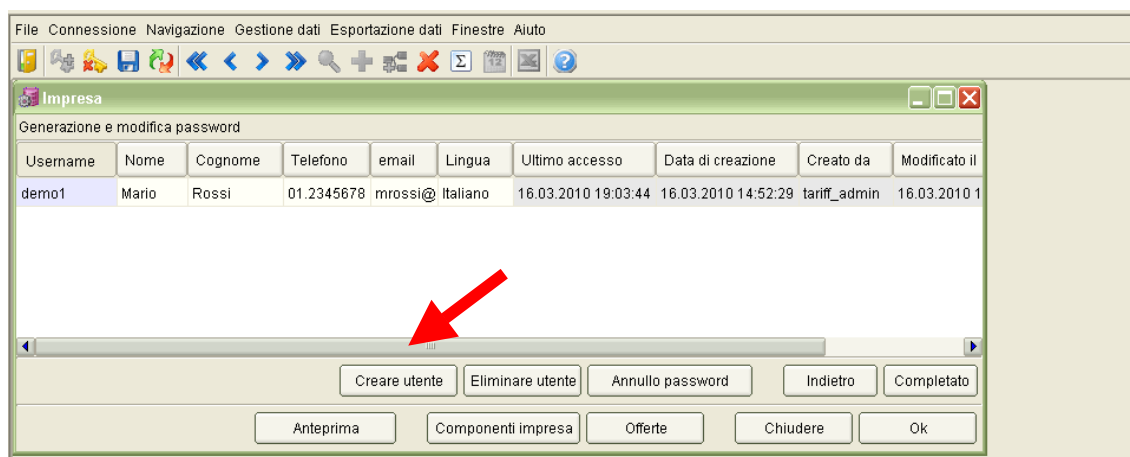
File Connessione Navigazione Gestione dati Esportazione dati Finestre Aiuto

Impresa

Generazione e modifica password

| Username | Nome | Cognome | Telefono | email | Lingua | Ultimo accesso | Data di creazione | Creato da | Modificato il |
|---|---|---|---|---|---|---|---|---|---|
| demo1 | Mario | Rossi | 01.2345678 | mrossi@ | Italiano | 16.03.2010 19:03:44 | 16.03.2010 14:52:29 | tariff_admin | 16.03.2010 1 |

Creare utente | Eliminare utente | Annullo password | Indietro | Completato

Anteprima | Componenti impresa | Offerte | Chiudere | Ok